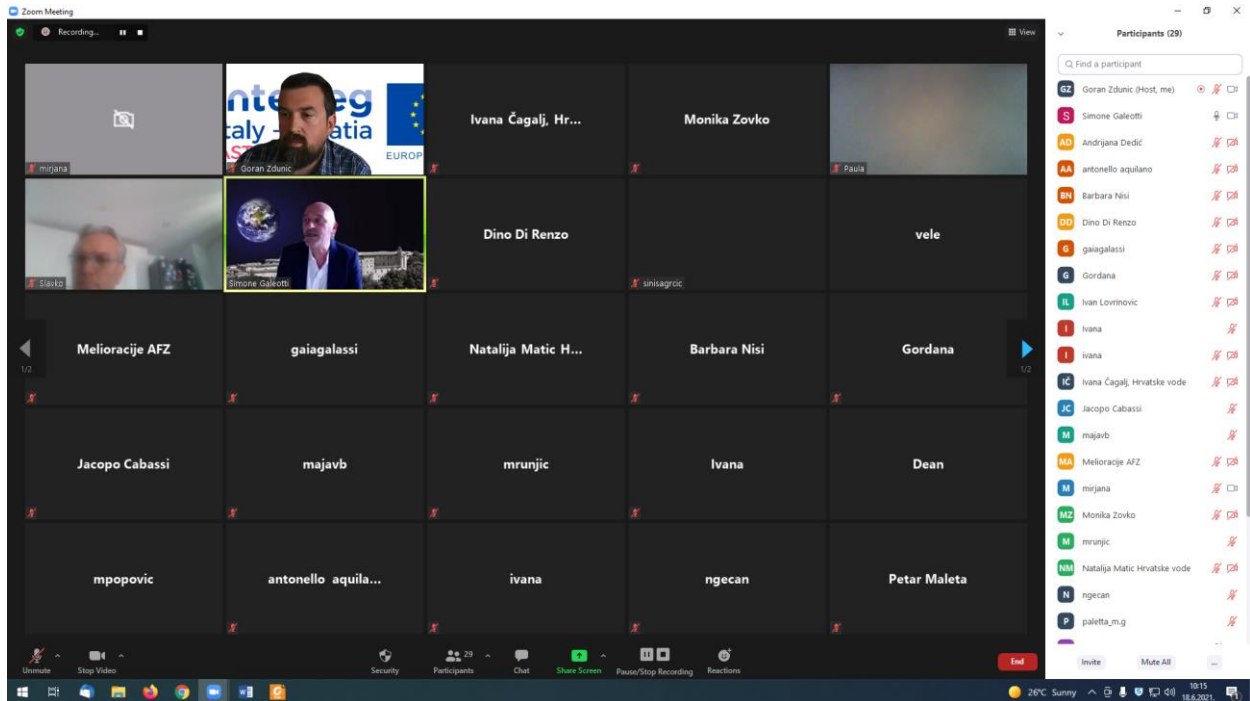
Zoom Meeting

Recording...

View

mirjana

nteeg
taly - atia
EUROP

Goran Zdunic

Ivana Čagalj, Hr...

Monika Zovko

Paula

Slavko

Simone Galeotti

Dino Di Renzo

sinisagrcic

vele

1/2

Melioracije AFZ

gaiagalassi

Natalija Matic H...

Barbara Nisi

Gordana

1/2

Jacopo Cabassi

majavb

mrunjic

Ivana

Dean

mpopovic

antonello aquila...

ivana

ngecan

Petar Maleta

Unmute

Stop Video

Security

29

Participants

Chat

Share Screen

Pause/Stop Recording

Reactions

End

Participants (29)

Find a participant

GZ Goran Zdunic (Host, me)

S Simone Galeotti

AD Andrijana Dedić

AA antonello aquilano

BN Barbara Nisi

DD Dino Di Renzo

G gaiagalassi

G Gordana

IL Ivan Lovrinovic

I Ivana

I ivana

IČ Ivana Čagalj, Hrvatske vode

JC Jacopo Cabassi

M majavb

MA Melioracije AFZ

M mirjana

MZ Monika Zovko

M mrunjic

NM Natalija Matic Hrvatske vode

N ngecan

P paletta_m.g

Invite

Mute All

...

26°C Sunny

10:15
18.6.2021.